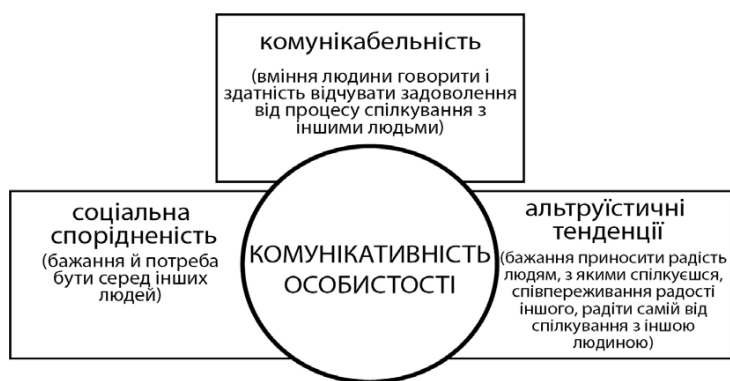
комунікабельність

(вміння людини говорити і здатність відчувати задоволення від процесу спілкування з іншими людьми)

соціальна спорідненість

(бажання й потреба бути серед інших людей)

КОМУНІКАТИВНІСТЬ ОСОБИСТОСТІ

альтруїстичні тенденції

(бажання приносити радість людям, з якими спілкуєшся, співпереживання радості іншого, радіти самій від спілкування з іншою людиною)